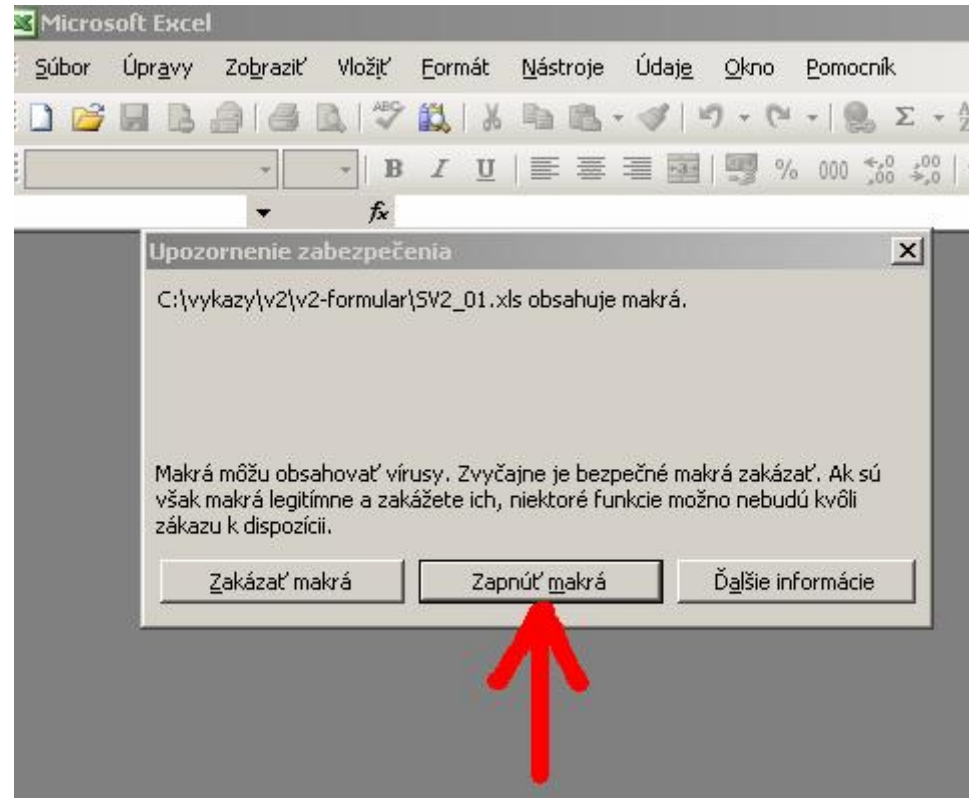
Microsoft Excel

Súbor Úpravy Zobraziť Vložiť Formát Nástroje Údaje Okno Pomocník

B I U % 000 ,0 ,00

$f_x$

Upozornenie zabezpečenia

C:\vykazy\v2\v2-formular\SV2_01.xls obsahuje makrá.

Makrá môžu obsahovať vírusy. Zvyčajne je bezpečné makrá zakázať. Ak sú však makrá legitímne a zakážete ich, niektoré funkcie možno nebudú kvôli zákazu k dispozícii.

Zakázať makrá | Zapnúť makrá | Ďalšie informácie